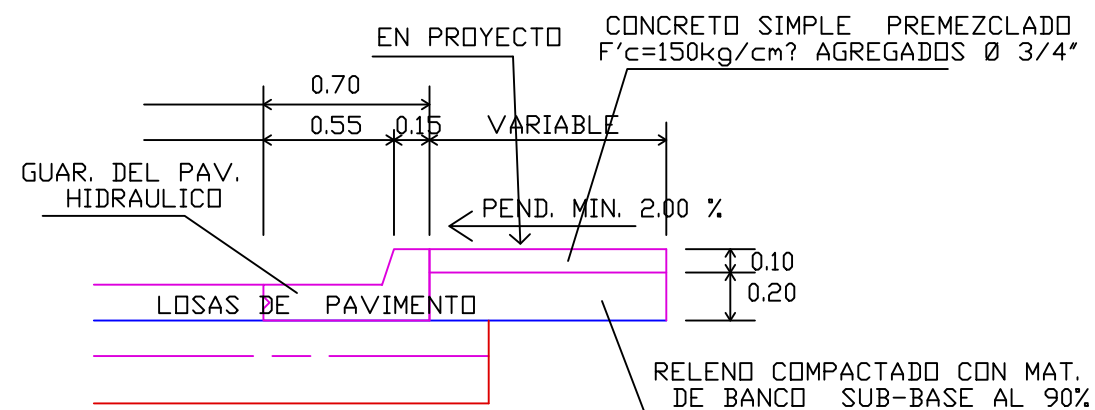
EN PROYECTO

CONCRETO SIMPLE PREMEZCLADO
F'c=150kg/cm? AGREGADOS Ø 3/4"

0.70

0.55 0.15 VARIABLE

GUAR. DEL PAV.
HIDRAULICO

PEND. MIN. 2.00 %

0.10

0.20

LOSAS DE PAVIMENTO

RELENO COMPACTADO CON MAT.
DE BANCO SUB-BASE AL 90%